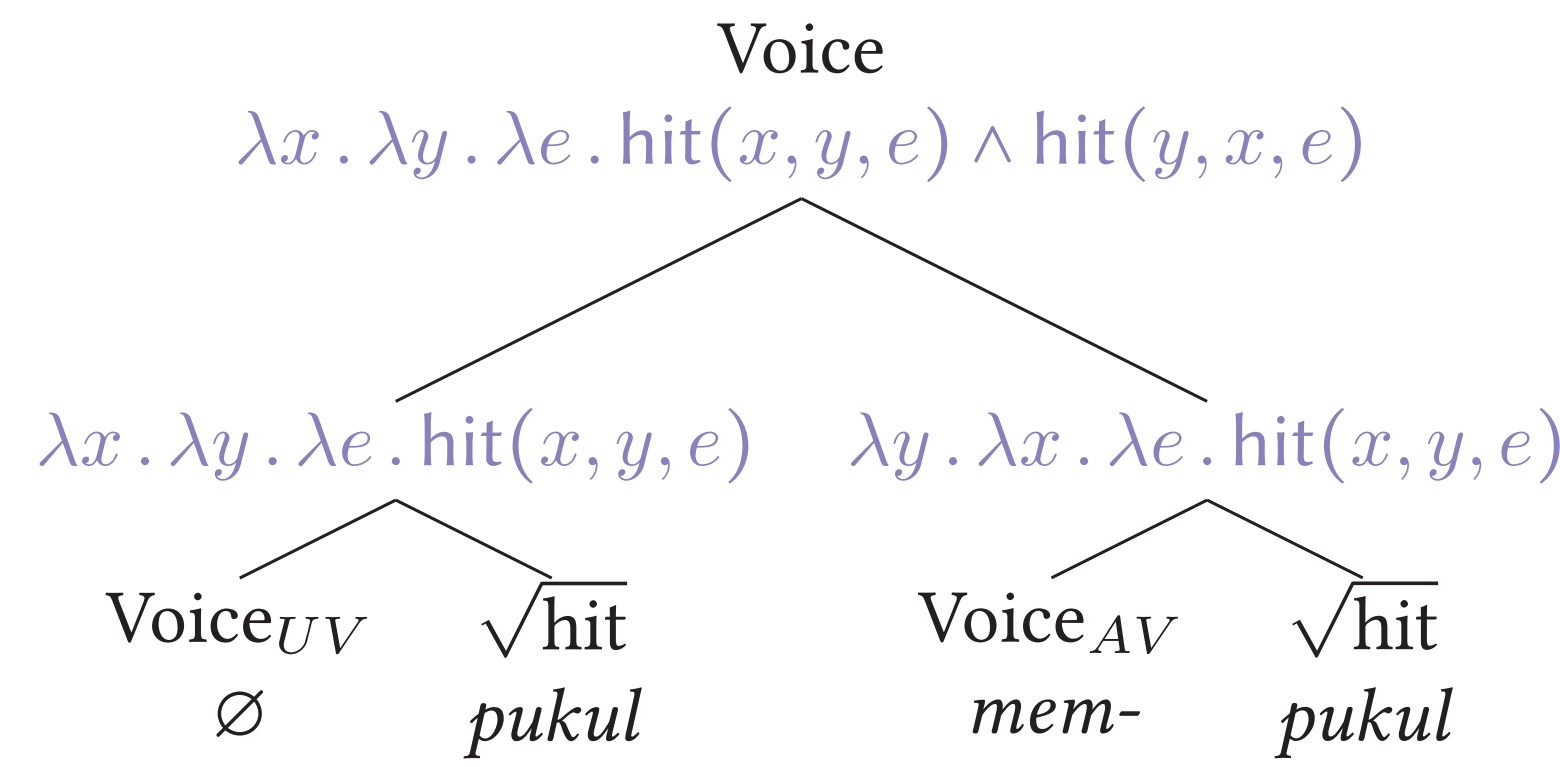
Voice
$\lambda x . \lambda y . \lambda e . \text{hit}(x, y, e) \wedge \text{hit}(y, x, e)$

$\lambda x . \lambda y . \lambda e . \text{hit}(x, y, e)$

$\lambda y . \lambda x . \lambda e . \text{hit}(x, y, e)$

$\text{Voice}_{UV}$
$\varnothing$

$\sqrt{\text{hit}}$
*pukul*

$\text{Voice}_{AV}$
*mem-*

$\sqrt{\text{hit}}$
*pukul*